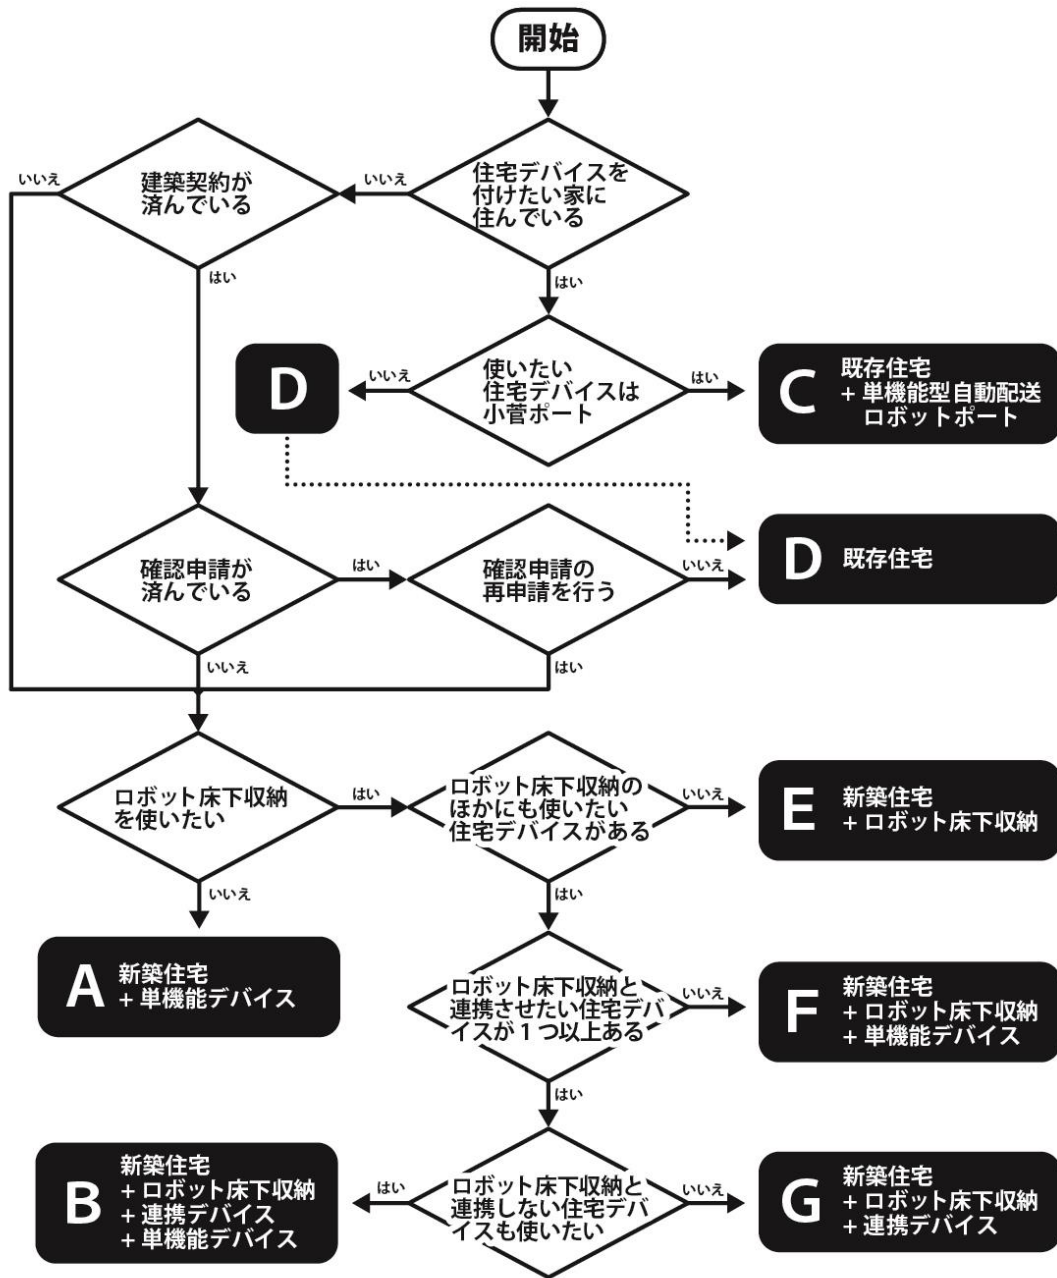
開始

住宅デバイスを付けたい家に住んでいる

いいえ

建築契約が済んでいる

いいえ

はい

はい

使いたい住宅デバイスは小菅ポート

いいえ

D

はい

C 既存住宅 + 単機能型自動配送ロボットポート

確認申請が済んでいる

はい

確認申請の再申請を行う

いいえ

D 既存住宅

いいえ

はい

ロボット床下収納を使いたい

はい

ロボット床下収納のほかにも使いたい住宅デバイスがある

いいえ

E 新築住宅 + ロボット床下収納

いいえ

はい

A 新築住宅 + 単機能デバイス

ロボット床下収納と連携させたい住宅デバイスが１つ以上ある

いいえ

F 新築住宅 + ロボット床下収納 + 単機能デバイス

はい

B 新築住宅 + ロボット床下収納 + 連携デバイス + 単機能デバイス

はい

ロボット床下収納と連携しない住宅デバイスも使いたい

いいえ

G 新築住宅 + ロボット床下収納 + 連携デバイス